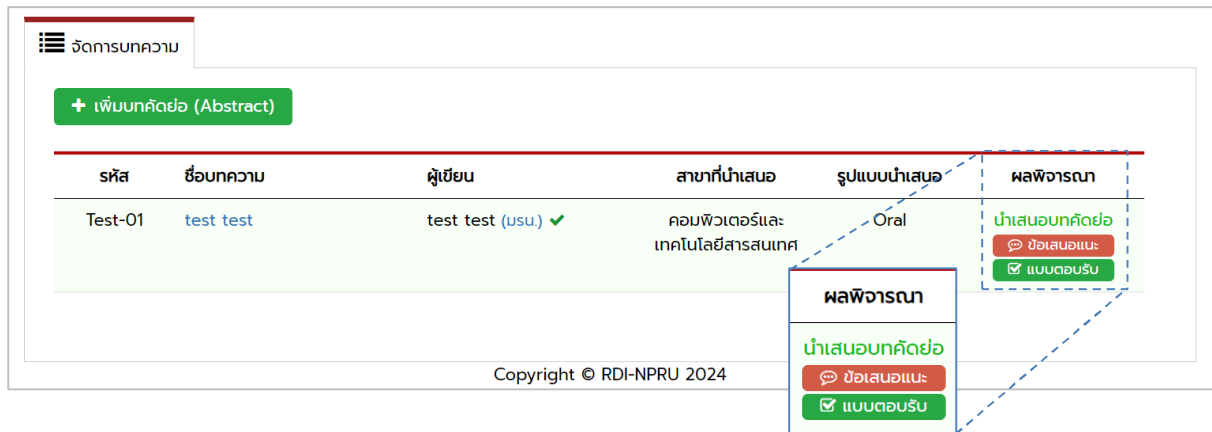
จัดการบทความ

+ เพิ่มบทคัดย่อ (Abstract)

| รหัส | ชื่อบทความ | ผู้เขียน | สาขาที่นำเสนอ | รูปแบบนำเสนอ | ผลพิจารณา |
|---|---|---|---|---|---|
| Test-01 | test test | test test (มรน.) ✔ | คอมพิวเตอร์และเทคโนโลยีสารสนเทศ | Oral | นำเสนอบทคัดย่อ ข้อเสนอแนะ แบบตอบรับ |

ผลพิจารณา

นำเสนอบทคัดย่อ

ข้อเสนอแนะ

แบบตอบรับ

Copyright © RDI-NPRU 2024